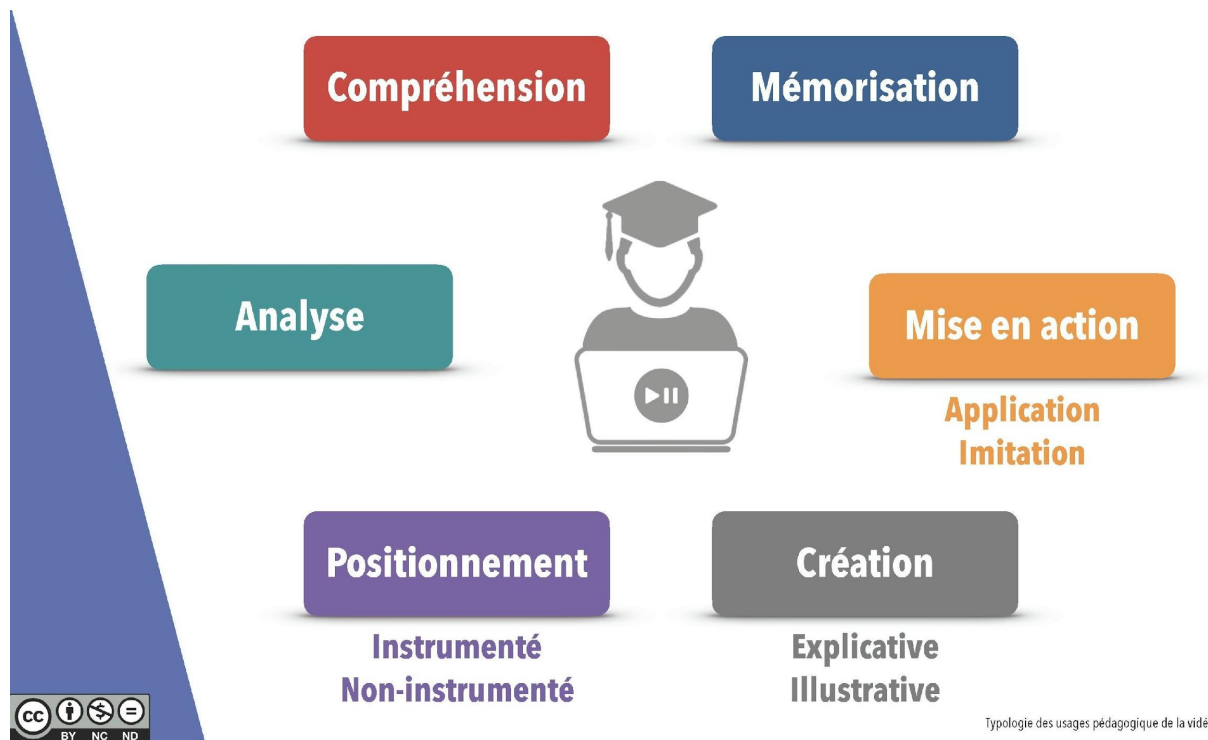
Compréhension

Mémorisation

Analyse

Mise en action

Application
Imitation

Positionnement

Instrumenté
Non-instrumenté

Création

Explicative
Illustrative

cc BY NC ND

Typologie des usages pédagogique de la vidé